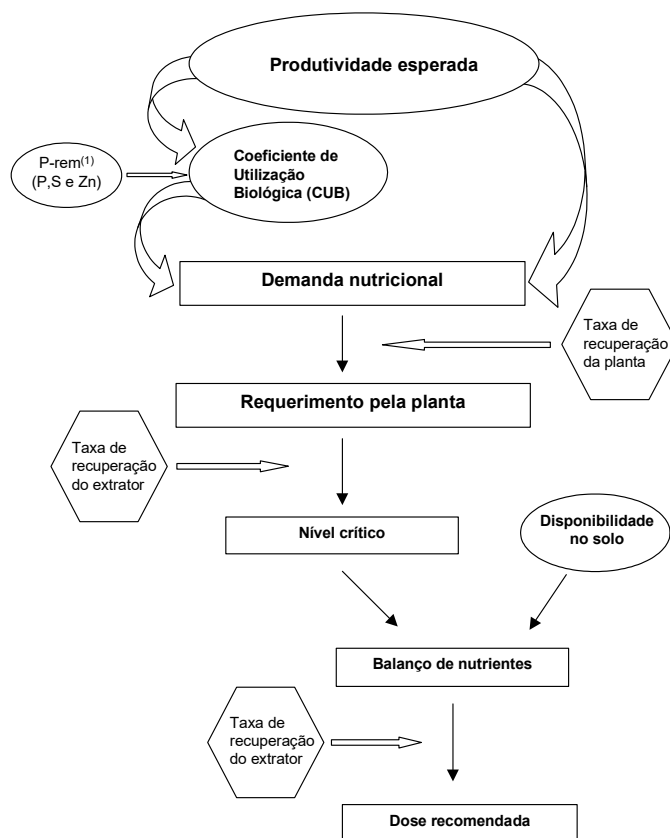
Produtividade esperada

P-rem$^{(1)}$ (P,S e Zn)

Coeficiente de Utilização Biológica (CUB)

Demanda nutricional

Taxa de recuperação da planta

Requerimento pela planta

Taxa de recuperação do extrator

Nível crítico

Disponibilidade no solo

Balanço de nutrientes

Taxa de recuperação do extrator

Dose recomendada